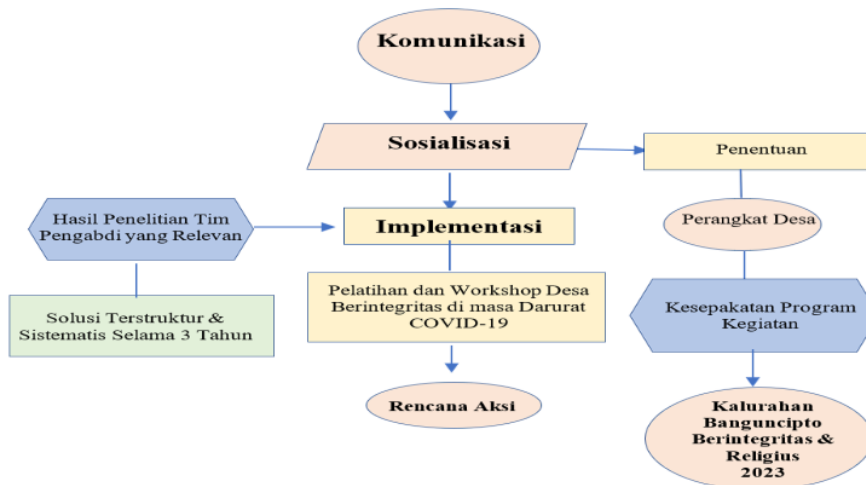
Komunikasi

Sosialisasi

Penentuan

Hasil Penelitian Tim Pengabdi yang Relevan

Implementasi

Perangkat Desa

Solusi Terstruktur & Sistematis Selama 3 Tahun

Pelatihan dan Workshop Desa Berintegritas di masa Darurat COVID-19

Kesepakatan Program Kegiatan

Rencana Aksi

Kalurahan Banguncipto Berintegritas & Religius 2023